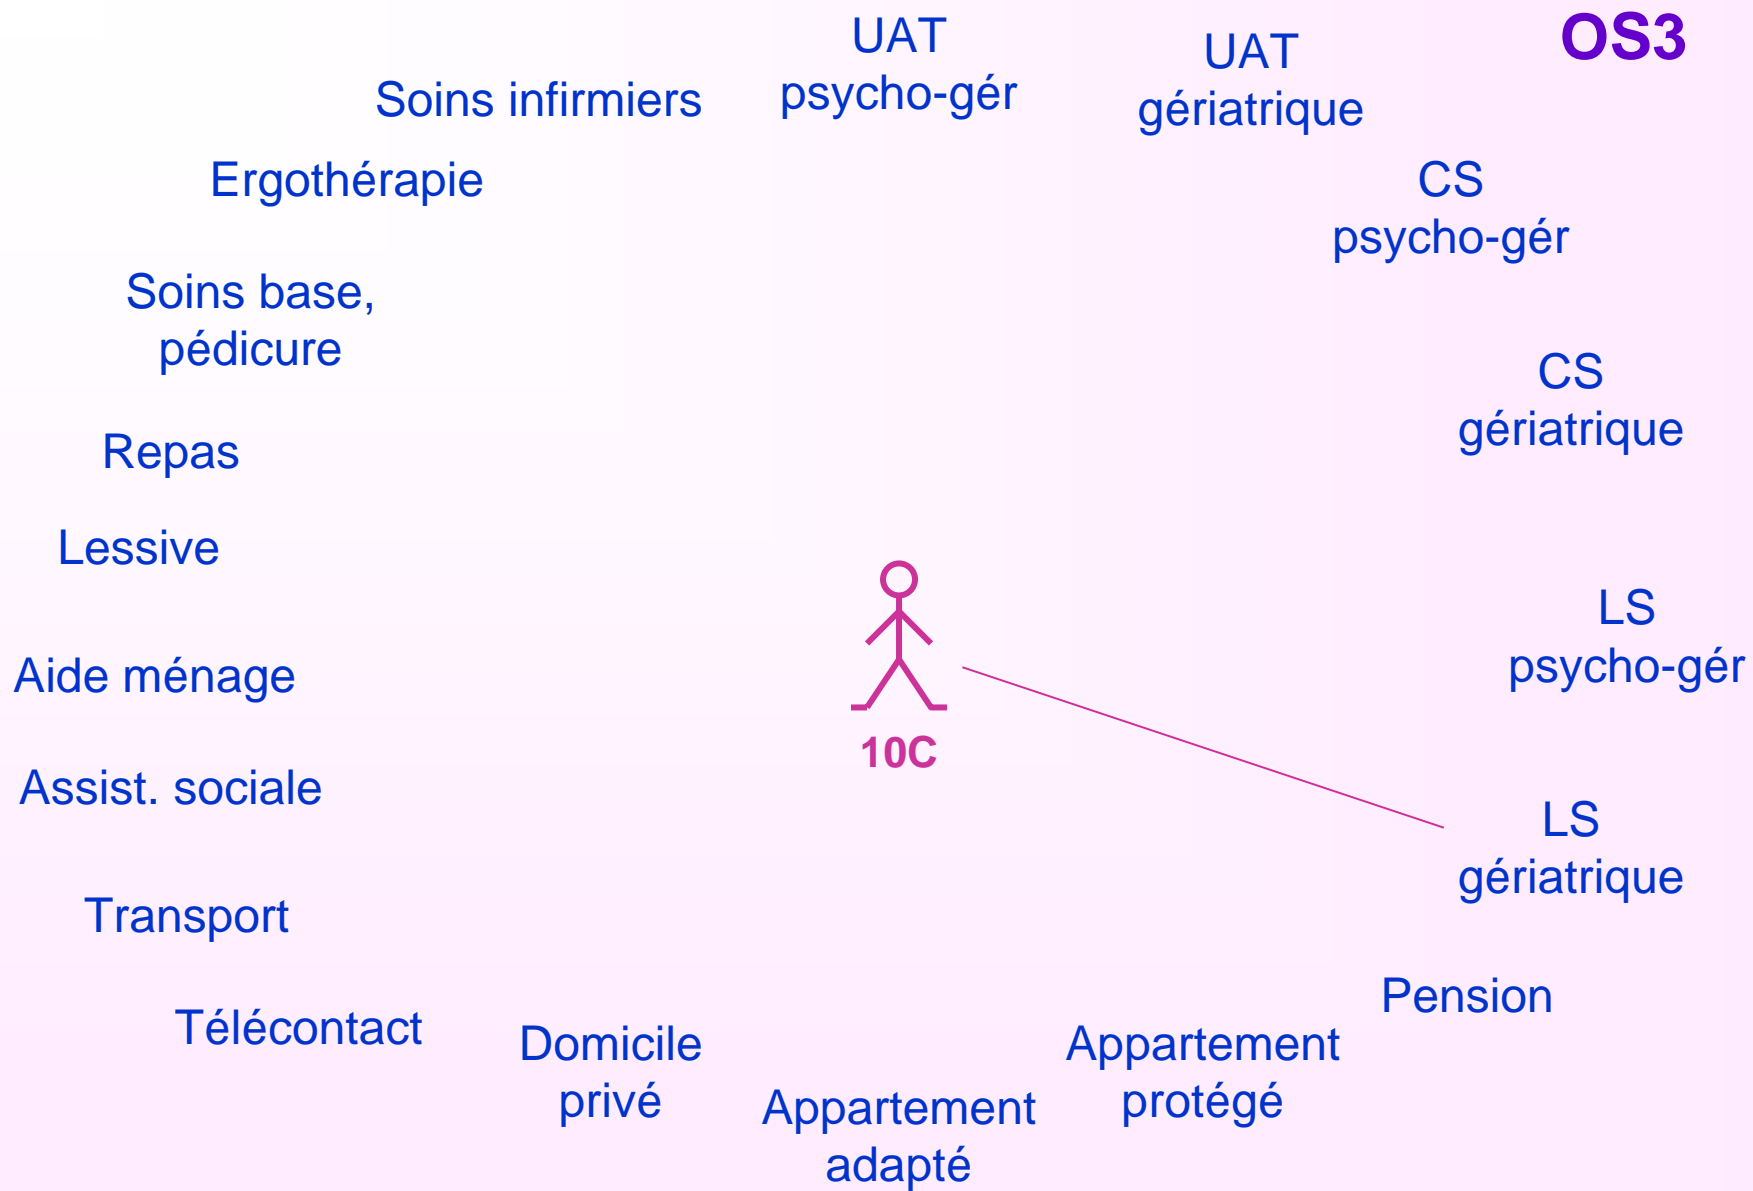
OS3

Soins infirmiers

UAT psycho-gér

UAT gériatrique

Ergothérapie

CS psycho-gér

Soins base, pédicure

CS gériatrique

Repas

Lessive

10C

LS psycho-gér

Aide ménage

Assist. sociale

LS gériatrique

Transport

Pension

Télécontact

Domicile privé

Appartement adapté

Appartement protégé